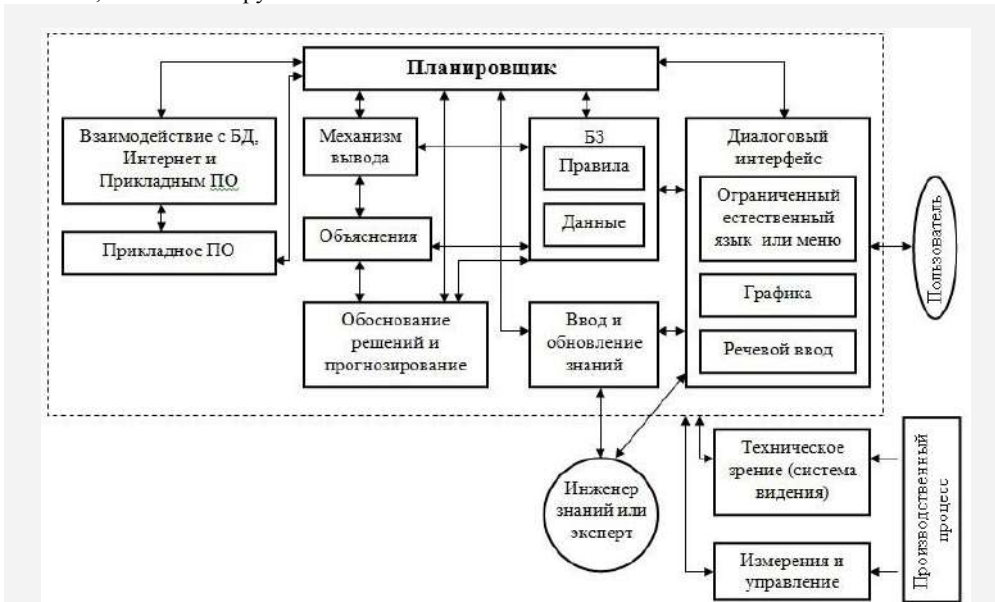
Планировщик

Взаимодействие с БД, Интернет и Прикладным ПО

Прикладное ПО

Механизм вывода

Объяснения

Обоснование решений и прогнозирование

БЗ

Правила

Данные

Ввод и обновление знаний

Диалоговый интерфейс

Ограниченный естественный язык или меню

Графика

Речевой ввод

Пользователь

Инженер знаний или эксперт

Техническое зрение (система видения)

Измерения и управление

Производственный процесс